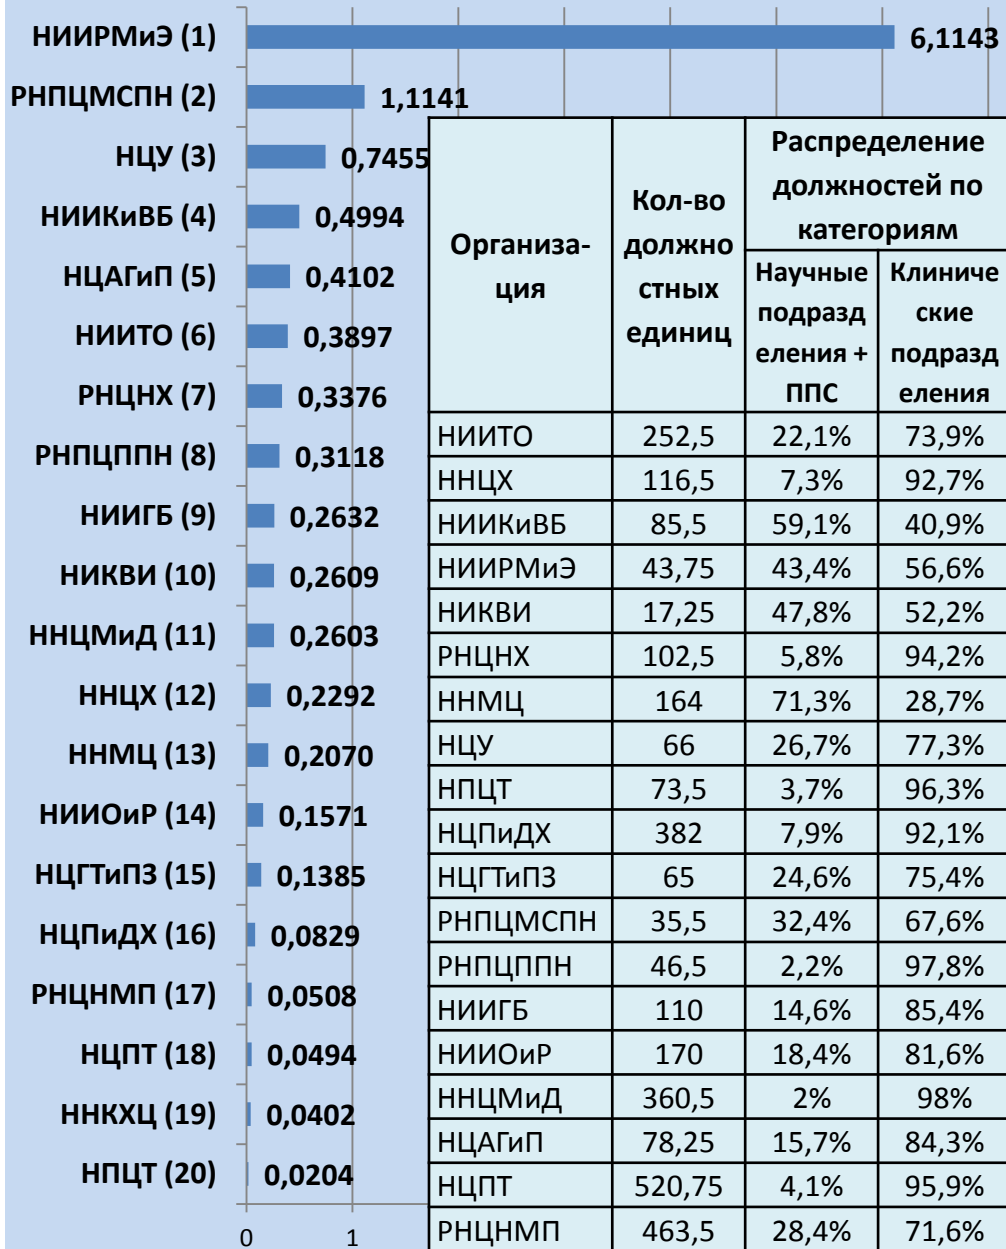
НИИРМиЭ (1) 6,1143
РНПЦМСПН (2) 1,1141
НЦУ (3) 0,7455
НИИКиВБ (4) 0,4994
НЦАГиП (5) 0,4102
НИИТО (6) 0,3897
РНЦНХ (7) 0,3376
РНПЦППН (8) 0,3118
НИИГБ (9) 0,2632
НИКВИ (10) 0,2609
ННЦМиД (11) 0,2603
ННЦХ (12) 0,2292
ННМЦ (13) 0,2070
НИИОиР (14) 0,1571
НЦГТиПЗ (15) 0,1385
НЦПиДХ (16) 0,0829
РНЦНМП (17) 0,0508
НЦПТ (18) 0,0494
ННКХЦ (19) 0,0402
НПЦТ (20) 0,0204
0 1

| Организация | Кол-во должностных единиц | Распределение должностей по категориям: Научные подразделения + ППС | Распределение должностей по категориям: Клинические подразделения |
|---|---|---|---|
| НИИТО | 252,5 | 22,1% | 73,9% |
| ННЦХ | 116,5 | 7,3% | 92,7% |
| НИИКиВБ | 85,5 | 59,1% | 40,9% |
| НИИРМиЭ | 43,75 | 43,4% | 56,6% |
| НИКВИ | 17,25 | 47,8% | 52,2% |
| РНЦНХ | 102,5 | 5,8% | 94,2% |
| ННМЦ | 164 | 71,3% | 28,7% |
| НЦУ | 66 | 26,7% | 77,3% |
| НПЦТ | 73,5 | 3,7% | 96,3% |
| НЦПиДХ | 382 | 7,9% | 92,1% |
| НЦГТиПЗ | 65 | 24,6% | 75,4% |
| РНПЦМСПН | 35,5 | 32,4% | 67,6% |
| РНПЦППН | 46,5 | 2,2% | 97,8% |
| НИИГБ | 110 | 14,6% | 85,4% |
| НИИОиР | 170 | 18,4% | 81,6% |
| ННЦМиД | 360,5 | 2% | 98% |
| НЦАГиП | 78,25 | 15,7% | 84,3% |
| НЦПТ | 520,75 | 4,1% | 95,9% |
| РНЦНМП | 463,5 | 28,4% | 71,6% |